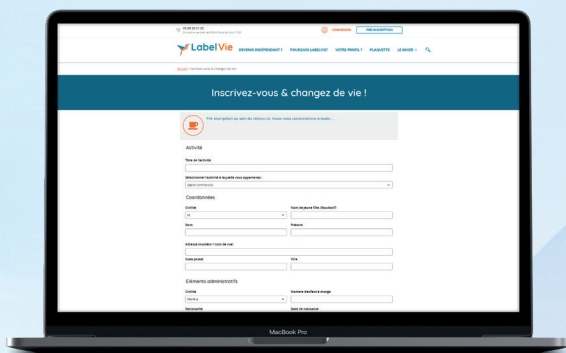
05 49 55 51 92
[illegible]

CONNEXION PRÉ-INSCRIPTION

Label Vie

DEVENIR INDÉPENDANT ? POURQUOI LABEL VIE? VOTRE PROFIL ? PLAQUETTE LE RÉSEAU

Accueil / Inscrivez-vous & changez de vie !

Inscrivez-vous & changez de vie !

Pré-inscription au sein du réseau. Ce, Nous vous contacterons ensuite...

Activité

Titre de l'activité

Sélectionner l'activité à laquelle vous appartenez :

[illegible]

Coordonnées

Civilité

M.

Nom de jeune fille (facultatif)

Nom

Prénom

Adresse (numéro + nom de rue)

Code postal

Ville

Éléments administratifs

Civilité

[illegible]

Nombre d'enfants à charge

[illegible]

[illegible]

MacBook Pro